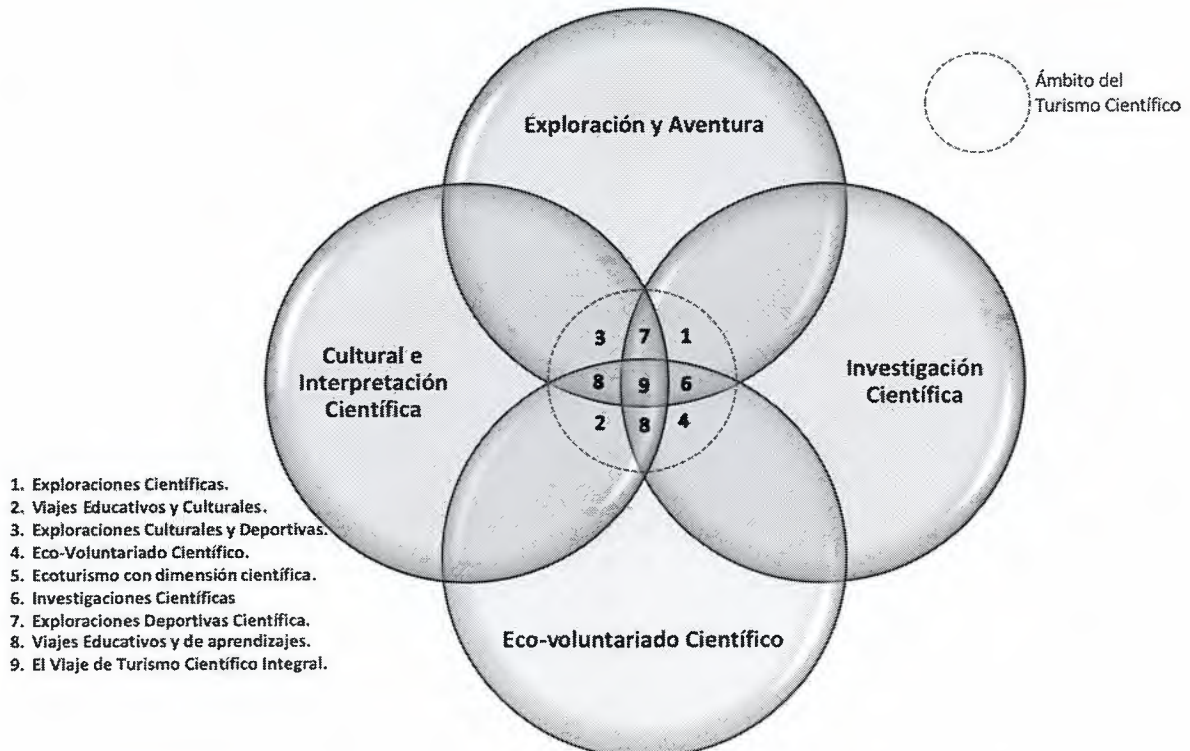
Ámbito del Turismo Científico

Exploración y Aventura

Cultural e Interpretación Científica

Investigación Científica

Eco-voluntariado Científico

3
7
1
8
9
6
2
8
4

1. Exploraciones Científicas.
2. Viajes Educativos y Culturales.
3. Exploraciones Culturales y Deportivas.
4. Eco-Voluntariado Científico.
5. Ecoturismo con dimensión científica.
6. Investigaciones Científicas
7. Exploraciones Deportivas Científica.
8. Viajes Educativos y de aprendizajes.
9. El Viaje de Turismo Científico Integral.